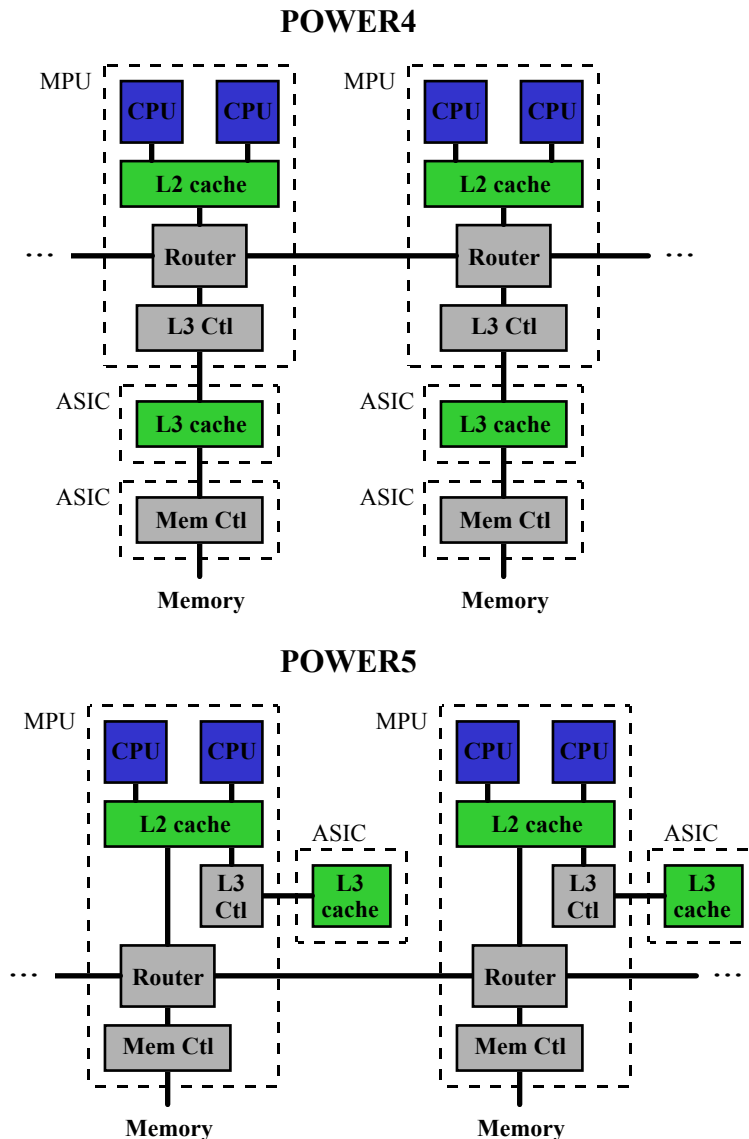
POWER4

MPU
CPU CPU
L2 cache
... Router
L3 Ctl
ASIC
L3 cache
ASIC
Mem Ctl
Memory

MPU
CPU CPU
L2 cache
Router ...
L3 Ctl
ASIC
L3 cache
ASIC
Mem Ctl
Memory

POWER5

MPU
CPU CPU
L2 cache
L3 Ctl
ASIC
L3 cache
... Router
Mem Ctl
Memory

MPU
CPU CPU
L2 cache
L3 Ctl
ASIC
L3 cache
Router ...
Mem Ctl
Memory